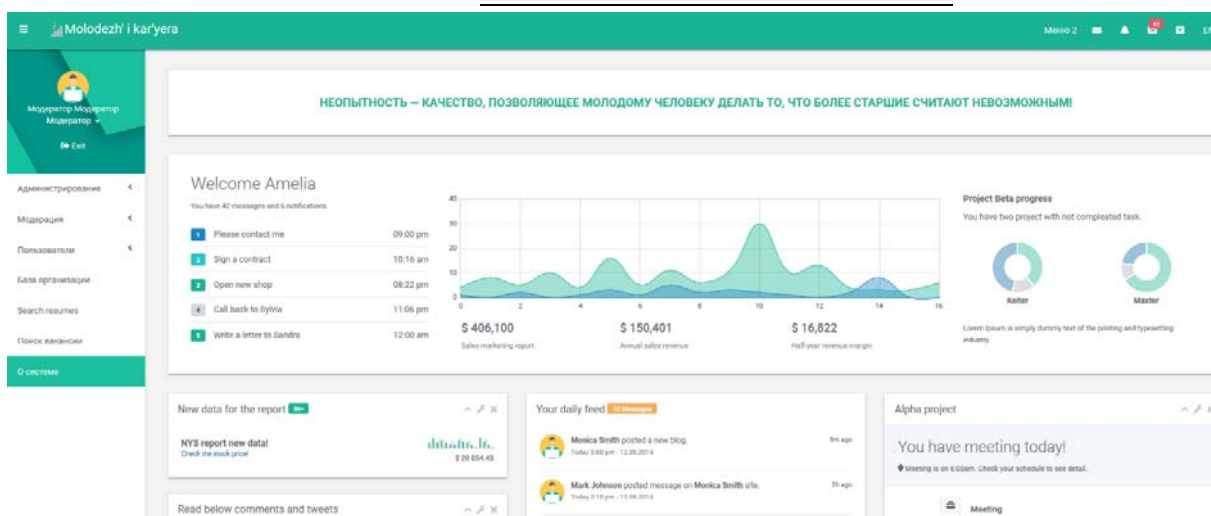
Molodezh' i kar'yera

Меню 2

Модератор Модератор
Модератор

Exit

Администрирование
Модерация
Пользователи
База организации
Search resumes
Поиск вакансии
О системе

НЕОПЫТНОСТЬ — КАЧЕСТВО, ПОЗВОЛЯЮЩЕЕ МОЛОДОМУ ЧЕЛОВЕКУ ДЕЛАТЬ ТО, ЧТО БОЛЕЕ СТАРШИЕ СЧИТАЮТ НЕВОЗМОЖНЫМ!

Welcome Amelia

You have 42 messages and 6 notifications.

| | | |
|---|---|---|
| 1 | Please contact me | 09:00 pm |
| 2 | Sign a contract | 10:16 am |
| 3 | Open new shop | 08:22 pm |
| 4 | Call back to Sylvia | 11:06 pm |
| 5 | Write a letter to Sandra | 12:00 am |

40
30
20
10
0
0 2 4 6 8 10 12 14 16

$ 406,100
Sales marketing report

$ 150,401
Annual sales revenue

$ 16,822
Half-year revenue margin

Project Beta progress

You have two project with not compleated task.

Kelter

Maxter

Lorem Ipsum is simply dummy text of the printing and typesetting industry.

New data for the report

NYS report new data!
Check the stock price!
$ 20 054,43

Read below comments and tweets

Your daily feed 10 Messages

Monica Smith posted a new blog.
Today 5:60 pm - 12.06.2014
5m ago

Mark Johnson posted message on Monica Smith site.
Today 2:10 pm - 12.06.2014
2h ago

Alpha project

You have meeting today!

Meeting is on 6:00am. Check your schedule to see detail.

Meeting